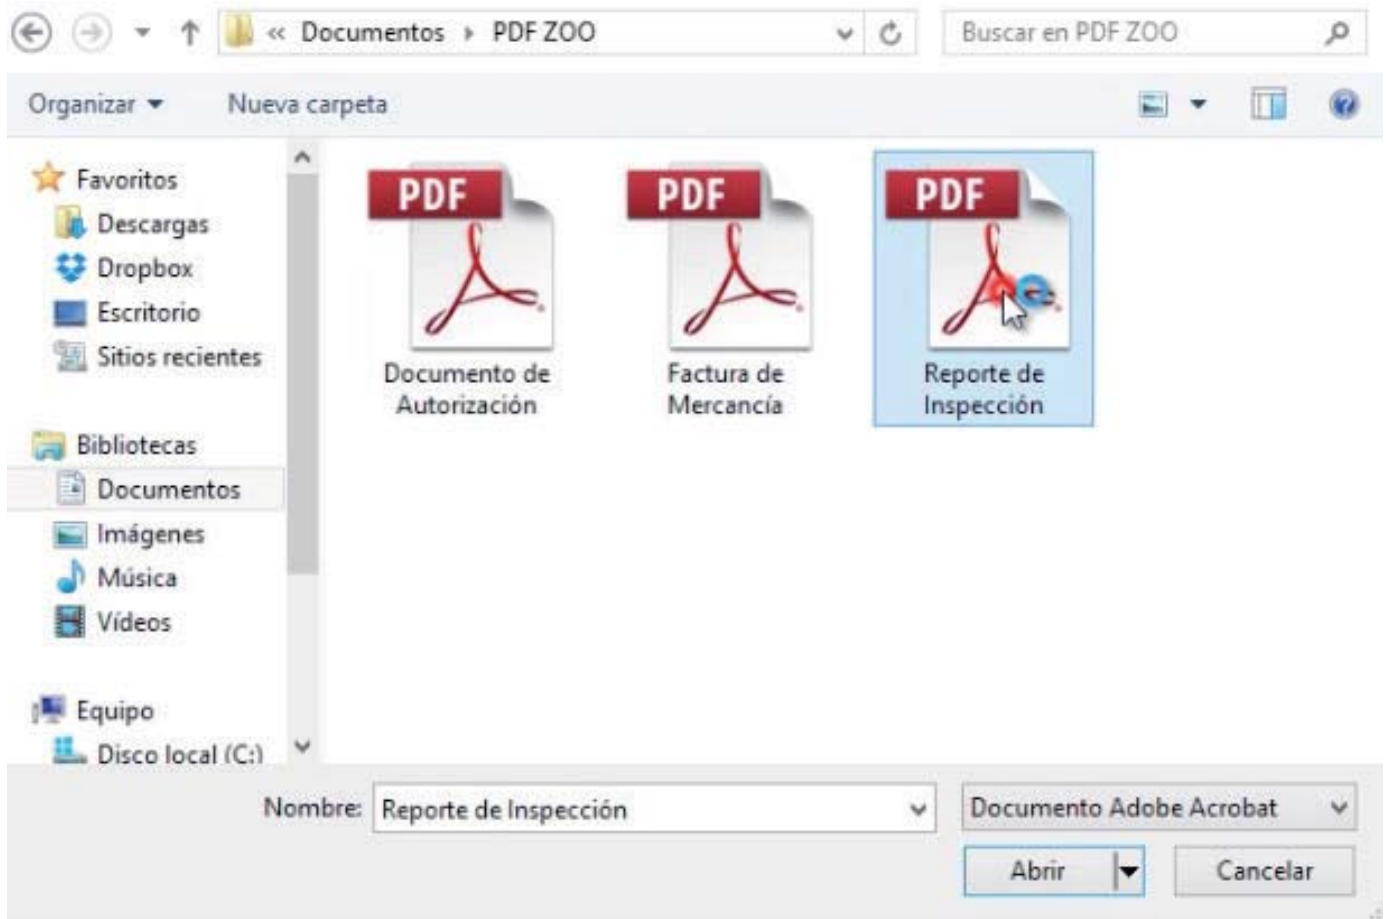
« Documentos › PDF ZOO

Buscar en PDF ZOO

Organizar ▾ Nueva carpeta

Favoritos
Descargas
Dropbox
Escritorio
Sitios recientes

Bibliotecas
Documentos
Imágenes
Música
Vídeos

Equipo
Disco local (C:)

PDF
Documento de Autorización

PDF
Factura de Mercancía

PDF
Reporte de Inspección

Nombre: Reporte de Inspección

Documento Adobe Acrobat

Abrir

Cancelar